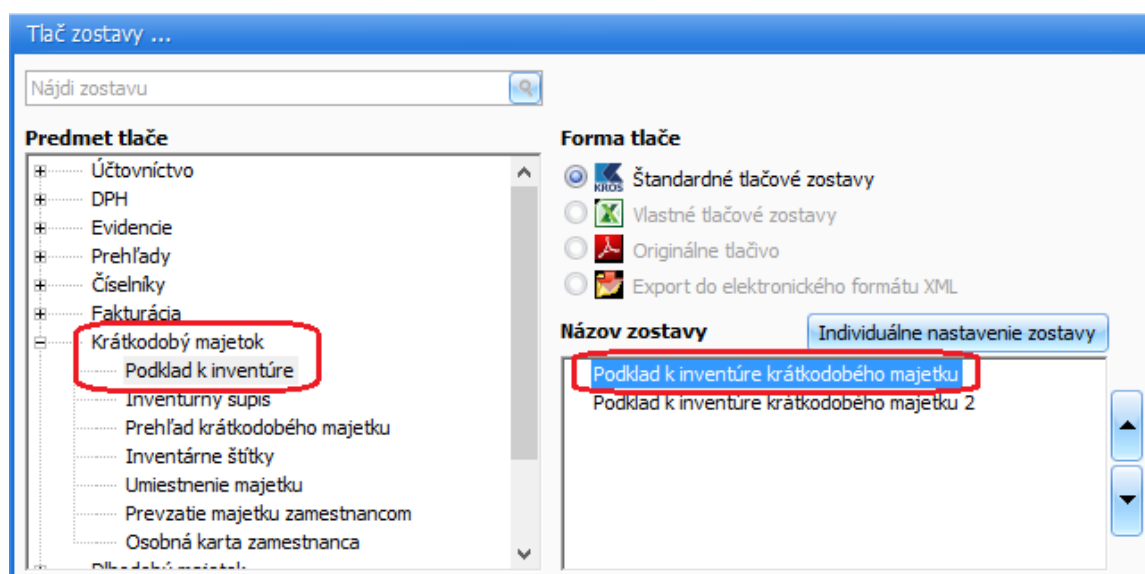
Tlač zostavy ...

Nájdi zostavu

Predmet tlače

Účtovníctvo
DPH
Evidencie
Prehľady
Číselníky
Fakturácia
Krátkodobý majetok
Podklad k inventúre
Inventúrny súpis
Prehľad krátkodobého majetku
Inventárne štítky
Umiestnenie majetku
Prevzatie majetku zamestnancom
Osobná karta zamestnanca
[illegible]

Forma tlače

KROS Štandardné tlačové zostavy
Vlastné tlačové zostavy
Originálne tlačivo
Export do elektronického formátu XML

Názov zostavy

Individuálne nastavenie zostavy

Podklad k inventúre krátkodobého majetku
Podklad k inventúre krátkodobého majetku 2